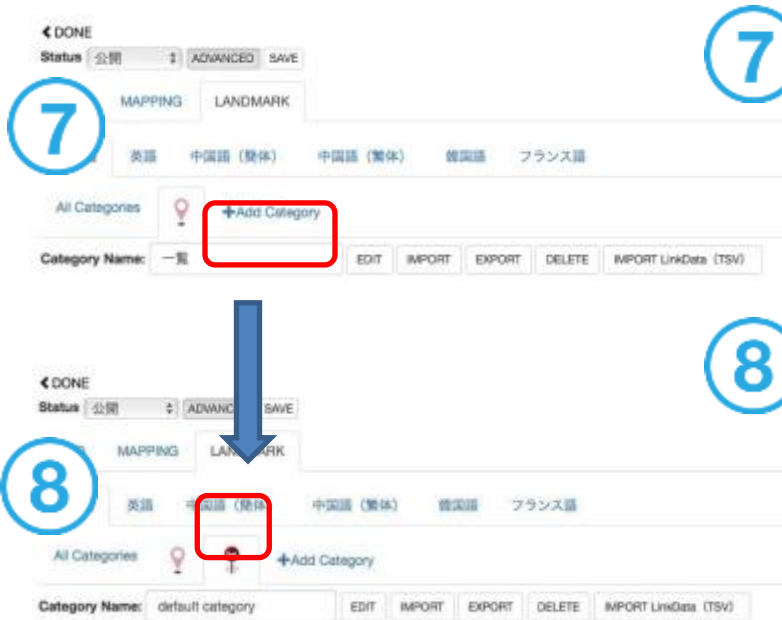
❮ DONE
Status 公開 ADVANCED SAVE
7
7
MAPPING LANDMARK
英語 中国語（簡体） 中国語（繁体） 韓国語 フランス語
All Categories +Add Category
Category Name: 一覧 EDIT IMPORT EXPORT DELETE IMPORT LinkData（TSV）

8
❮ DONE
Status 公開 ADVANC SAVE
8
MAPPING LAN MARK
英語 中国語（簡体 中国語（繁体） 韓国語 フランス語
All Categories +Add Category
Category Name: default category EDIT IMPORT EXPORT DELETE IMPORT LinkData（TSV）